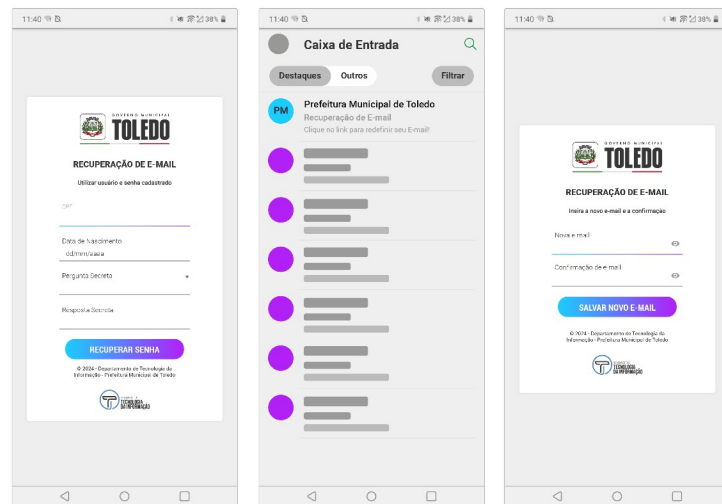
11:40 38%

GOVERNO MUNICIPAL
TOLEDO

RECUPERAÇÃO DE E-MAIL

Utilizar usuário e senha cadastrado

CPF

Data de Nascimento
dd/mm/aaaa

Pergunta Secreta

Resposta Secreta

RECUPERAR SENHA

© 2024 - Departamento de Tecnologia da Informação - Prefeitura Municipal de Toledo

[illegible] TECNOLOGIA DA INFORMAÇÃO

11:40 38%

Caixa de Entrada

Destaques Outros Filtrar

PM Prefeitura Municipal de Toledo
Recuperação de E-mail
Clique no link para redefinir seu E-mail!

11:40 38%

GOVERNO MUNICIPAL
TOLEDO

RECUPERAÇÃO DE E-MAIL

Insira o novo e-mail e a confirmação

Novo e-mail

Confirmação de e-mail

SALVAR NOVO E-MAIL

© 2024 - Departamento de Tecnologia da Informação - Prefeitura Municipal de Toledo

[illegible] TECNOLOGIA DA INFORMAÇÃO